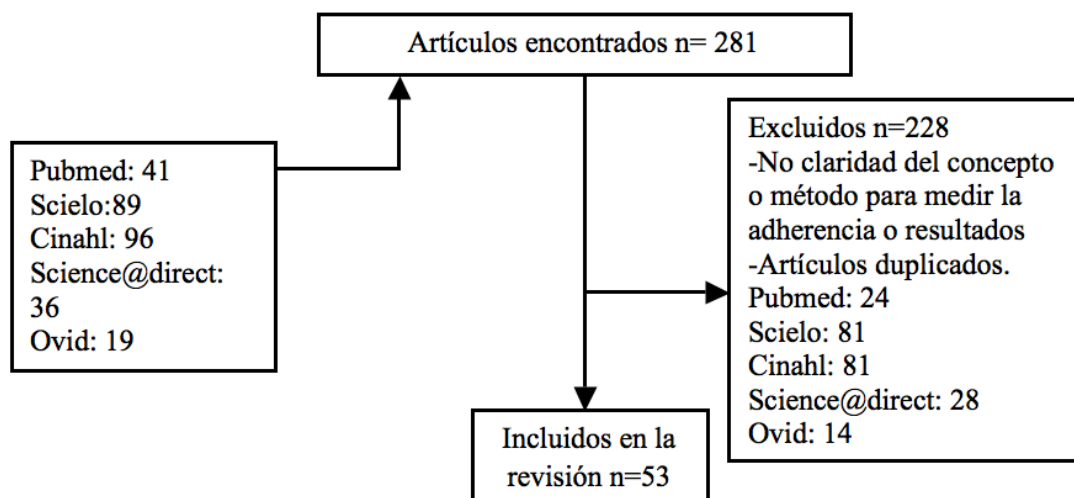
Artículos encontrados n= 281

Pubmed: 41
Scielo:89
Cinahl: 96
Science@direct: 36
Ovid: 19

Excluidos n=228
-No claridad del concepto o método para medir la adherencia o resultados
-Artículos duplicados.
Pubmed: 24
Scielo: 81
Cinahl: 81
Science@direct: 28
Ovid: 14

Incluidos en la revisión n=53